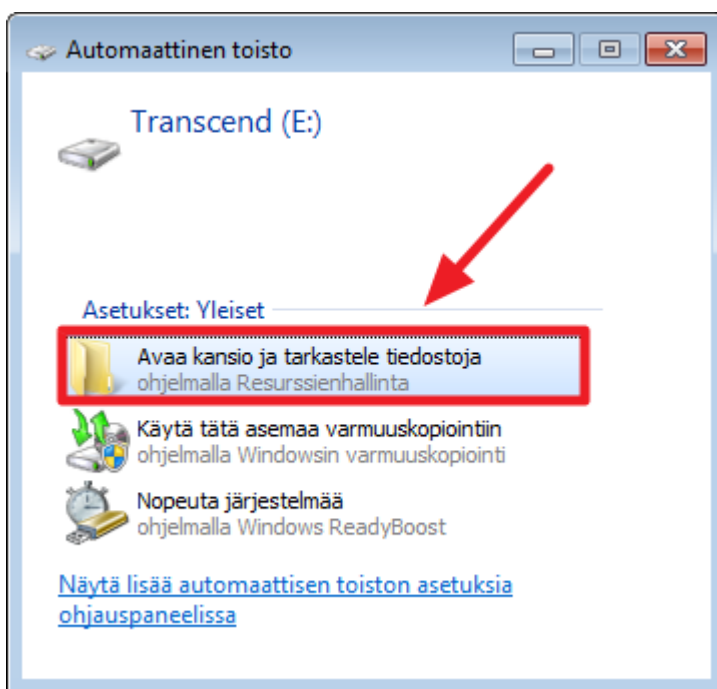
Automaattinen toisto

Transcend (E:)

Asetukset: Yleiset

Avaa kansio ja tarkastele tiedostoja
ohjelmalla Resurssienhallinta

Käytä tätä asemaa varmuuskopiointiin
ohjelmalla Windowsin varmuuskopiointi

Nopeuta järjestelmää
ohjelmalla Windows ReadyBoost

Näytä lisää automaattisen toiston asetuksia ohjauspaneelissa